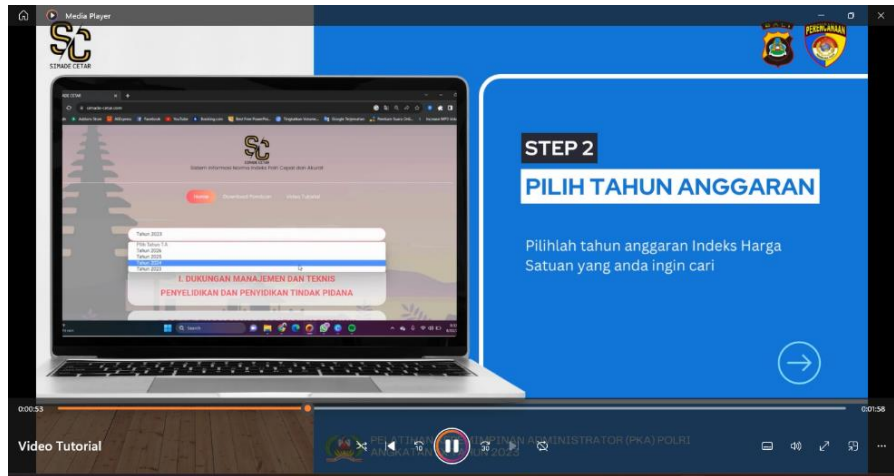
Media Player

SIMADE CETAR

simade-cetar.com

Sistem Informasi Norma Indeks Hari Capai dan Akurat

Home
Download Panduan
Video Tutorial

Tahun 2023
Pilih Tahun T.A.
Tahun 2026
Tahun 2025
Tahun 2024
Tahun 2023

I. DUKUNGAN MANAJEMEN DAN TEKNIS PENYELIDIKAN DAN PENYIDIKAN TINDAK PIDANA

Search

PERENCANAAN

STEP 2

PILIH TAHUN ANGGARAN

Pilihlah tahun anggaran Indeks Harga Satuan yang anda ingin cari

0:00:53
0:01:58

Video Tutorial

PELATIHAN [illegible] PIMPINAN ADMINISTRATOR (PKA) POLRI ANGKATAN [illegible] 2023